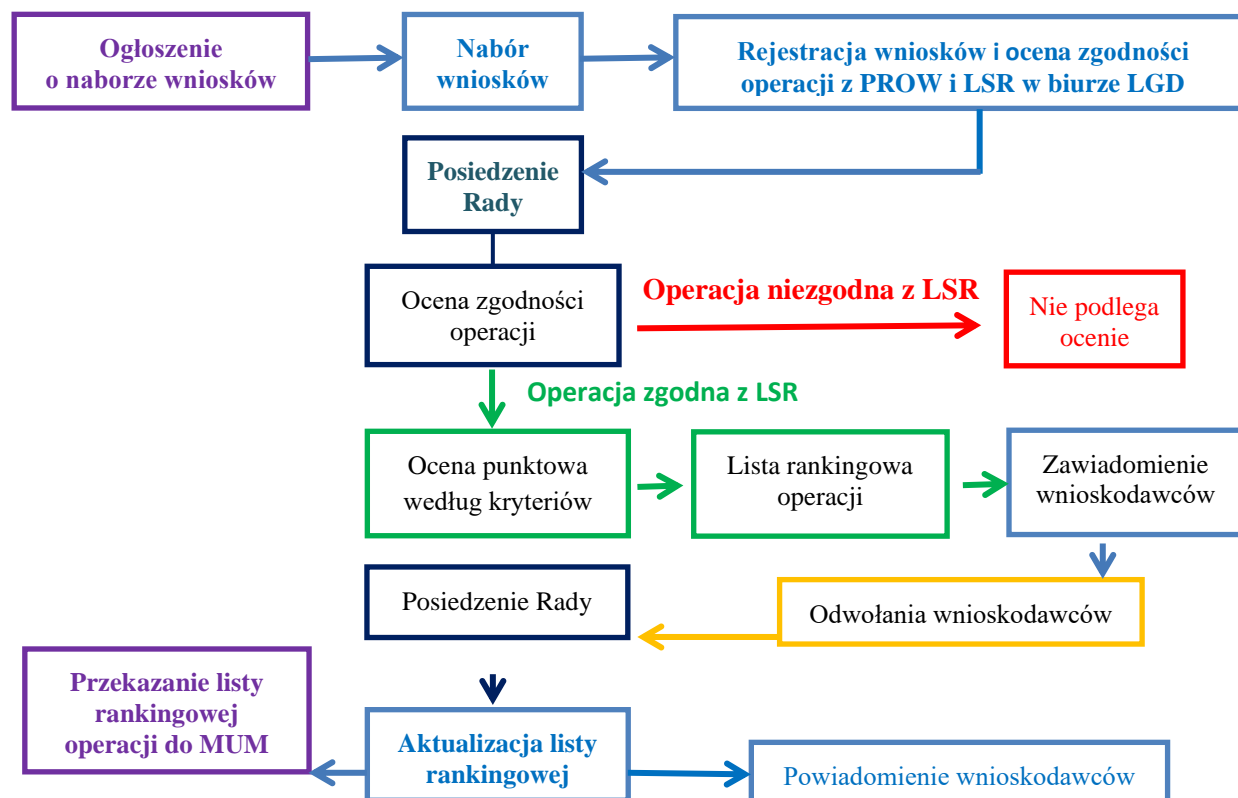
Ogłoszenie o naborze wniosków

Nabór wniosków

Rejestracja wniosków i ocena zgodności operacji z PROW i LSR w biurze LGD

Posiedzenie Rady

Ocena zgodności operacji

Operacja niezgodna z LSR

Nie podlega ocenie

Operacja zgodna z LSR

Ocena punktowa według kryteriów

Lista rankingowa operacji

Zawiadomienie wnioskodawców

Posiedzenie Rady

Odwołania wnioskodawców

Przekazanie listy rankingowej operacji do MUM

Aktualizacja listy rankingowej

Powiadomienie wnioskodawców